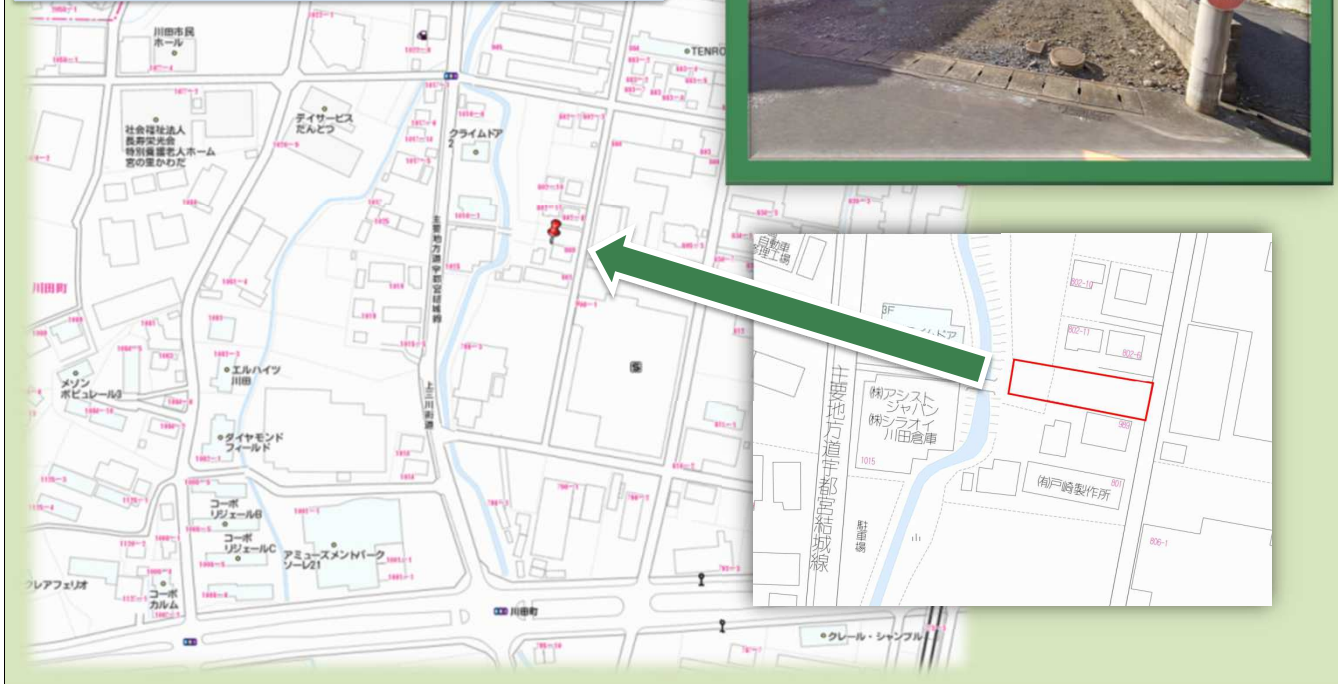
川田市民ホール

TENRO

デイサービスだんとつ

社会福祉法人長寿栄光会特別養護老人ホーム宮の里かわだ

クライムドア2

主要地方道宇都宮結城線

川田町

エルハイツ川田

メゾンボビュレール3

上三川街道

ダイヤモンドフィールド

コーポリジェールB

コーポリジェールC

アミューズメントパークソーレ21

クレアフェリオ

コーポカルム

川田町

クレール・シャンブル

自動車整備工場

802-10

802-11

802-8

(株)アシストジャパン

(株)シラオイ川田倉庫

主要地方道宇都宮結城線

1015

800

(有)戸崎製作所

801

駐車場

806-1